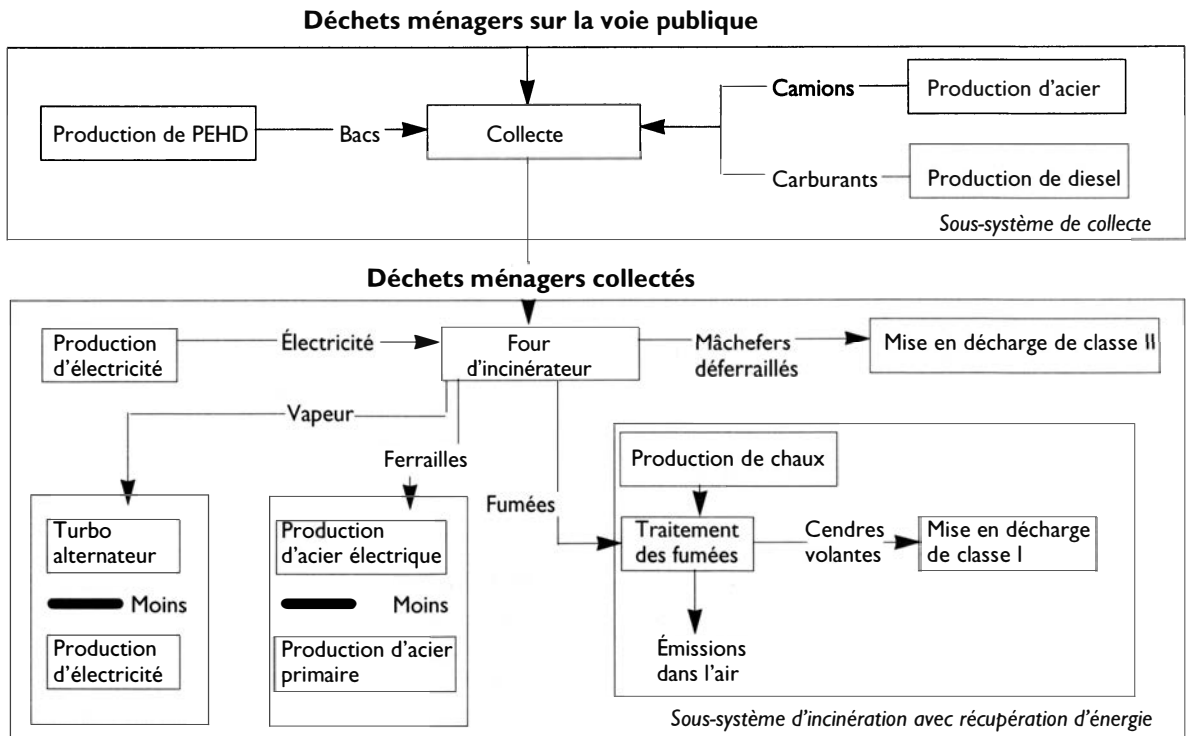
Déchets ménagers sur la voie publique

Production de PEHD

Bacs

Collecte

Camions

Production d'acier

Carburants

Production de diesel

Sous-système de collecte

Déchets ménagers collectés

Production d'électricité

Électricité

Four d'incinérateur

Mâchefers déferraillés

Mise en décharge de classe II

Vapeur

Ferrailles

Fumées

Production de chaux

Turbo alternateur

Moins

Production d'électricité

Production d'acier électrique

Moins

Production d'acier primaire

Traitement des fumées

Cendres volantes

Mise en décharge de classe I

Émissions dans l'air

Sous-système d'incinération avec récupération d'énergie